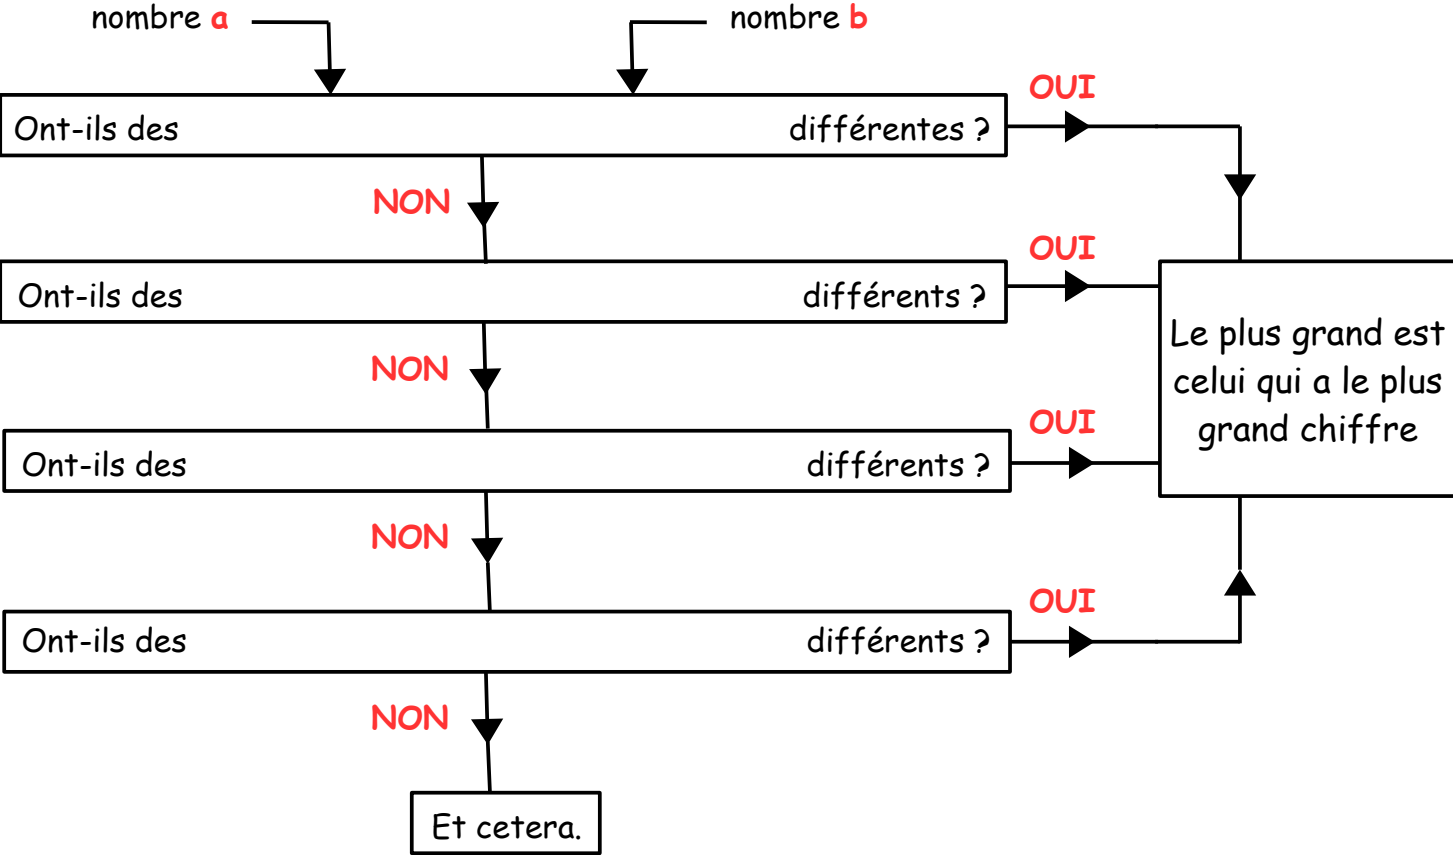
nombre a

nombre b

Ont-ils des différentes ?

OUI

NON

Ont-ils des différents ?

OUI

NON

Ont-ils des différents ?

OUI

NON

Ont-ils des différents ?

OUI

NON

Le plus grand est celui qui a le plus grand chiffre

Et cetera.